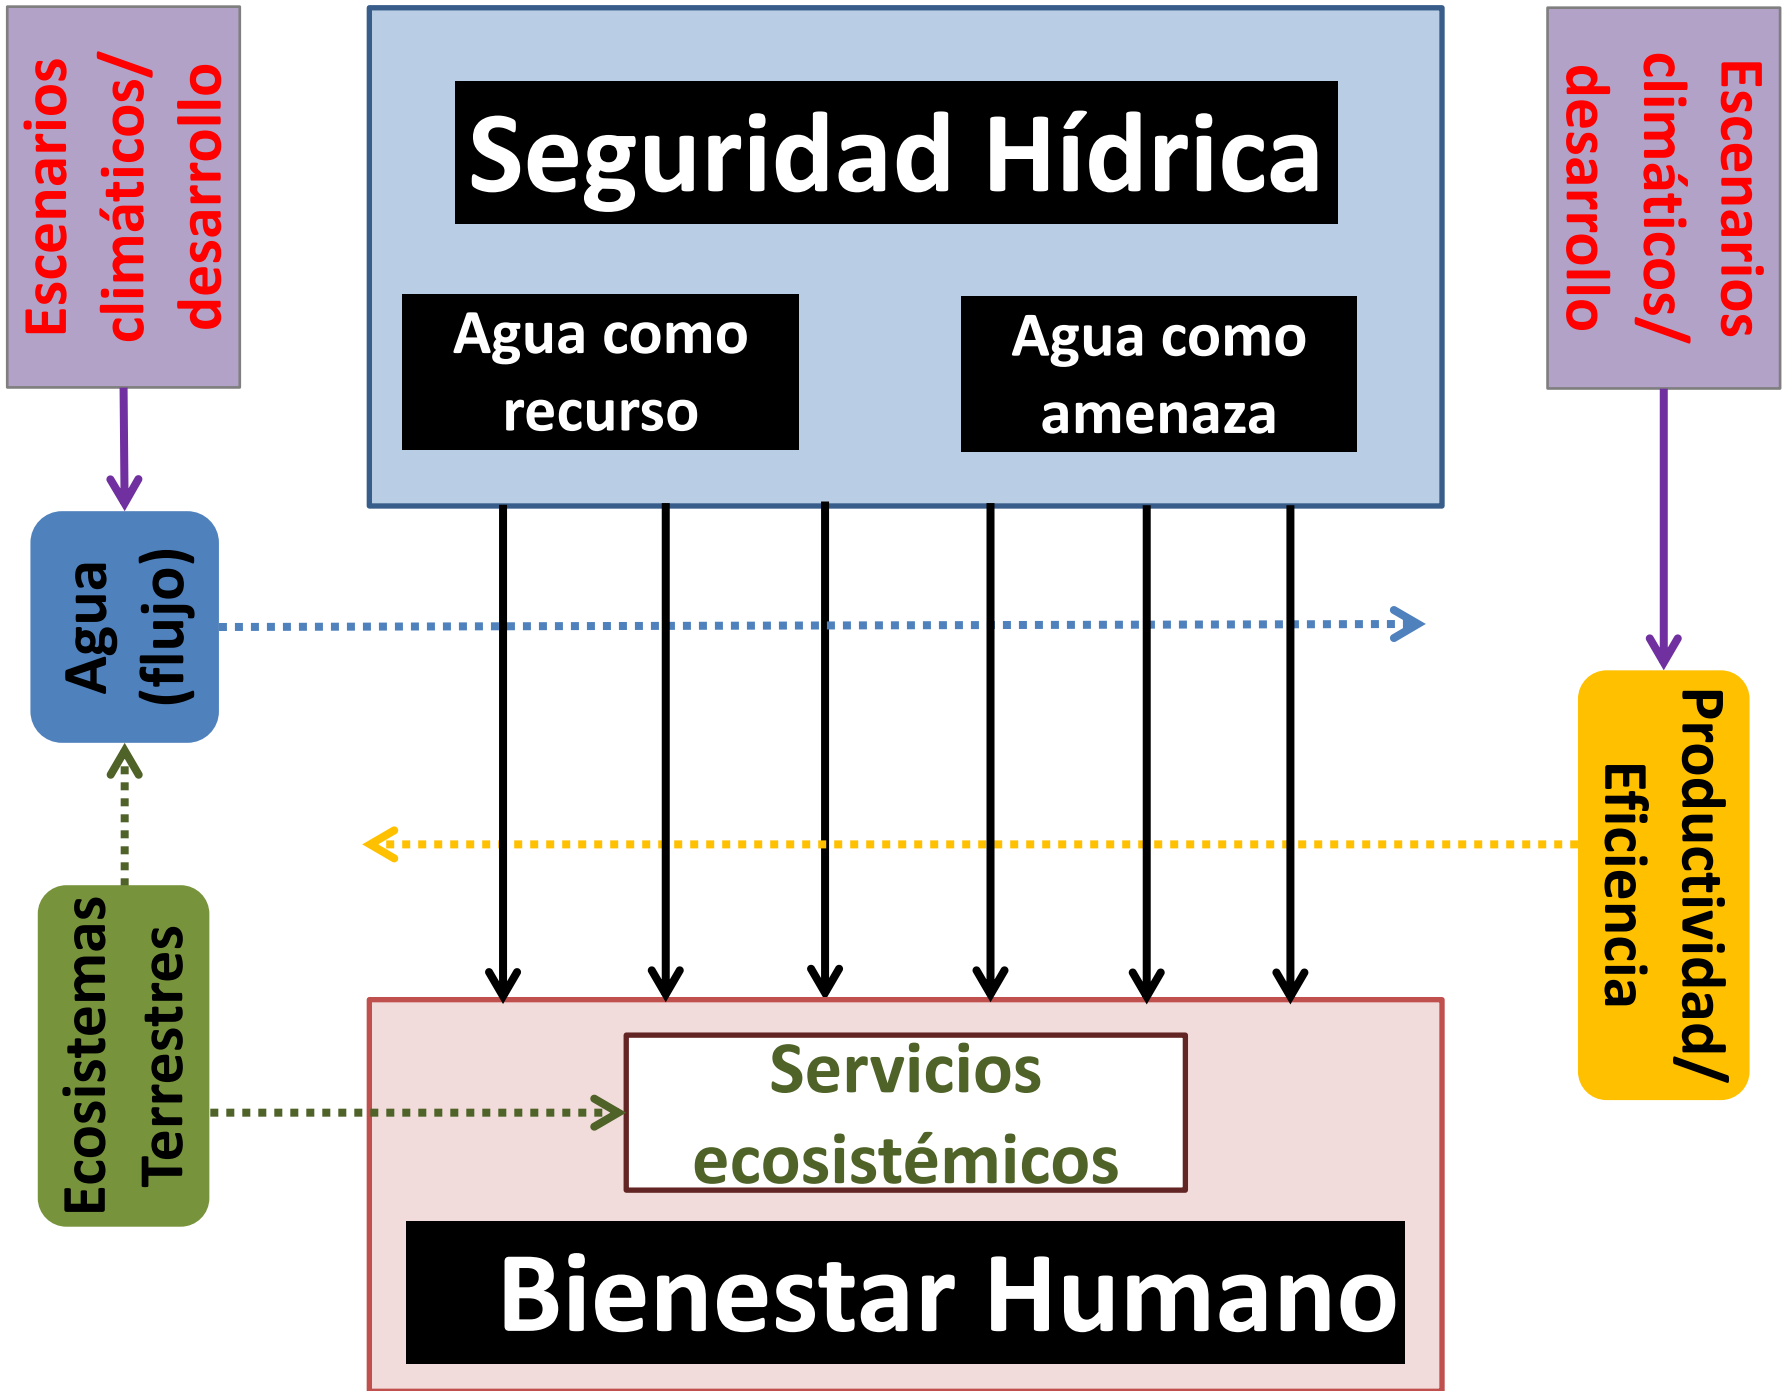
Escenarios climáticos/ desarrollo

Seguridad Hídrica

Agua como recurso

Agua como amenaza

Escenarios climáticos/ desarrollo

Agua (flujo)

Productividad/ Eficiencia

Ecosistemas Terrestres

Servicios ecosistémicos

Bienestar Humano